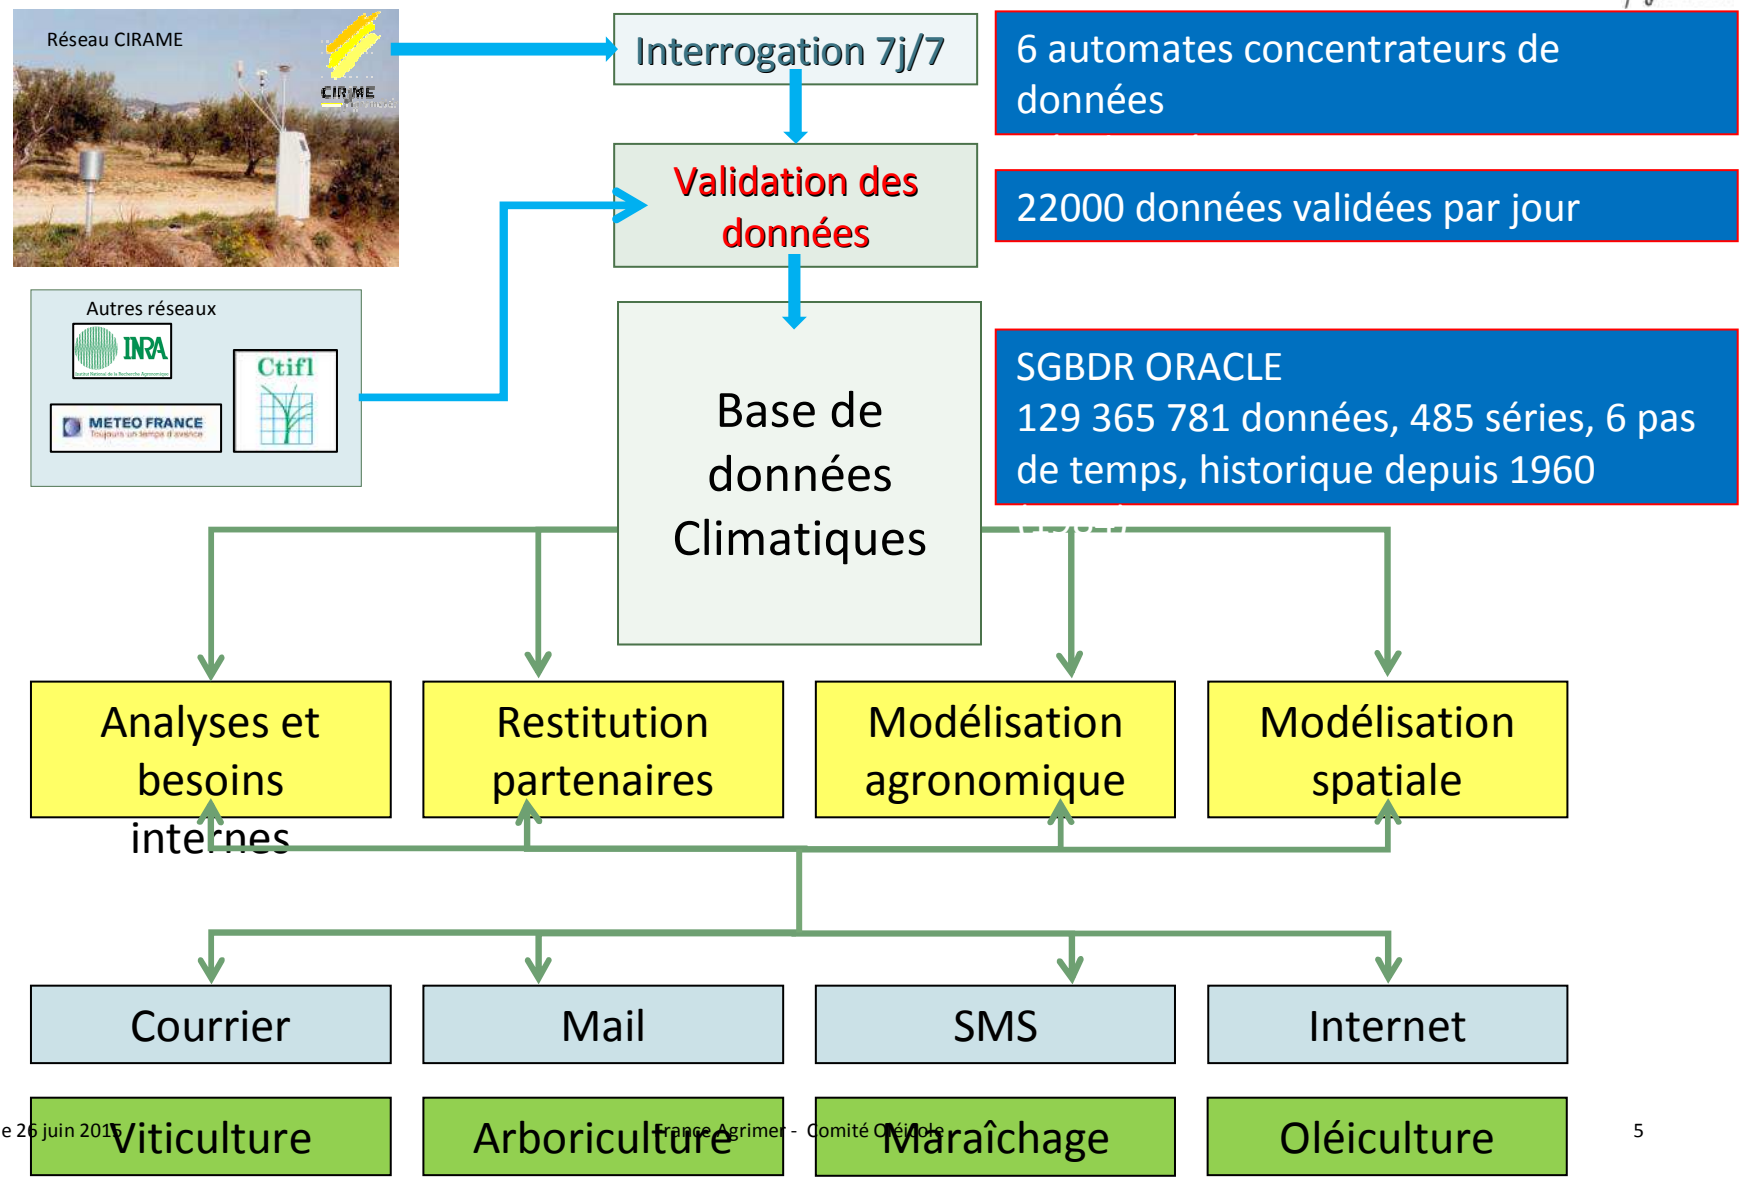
Réseau CIRAME

CIRAME

Interrogation 7j/7

6 automates concentrateurs de données

Validation des données

22000 données validées par jour

Autres réseaux

INRA

Ctifl

METEO FRANCE

Base de données Climatiques

SGBDR ORACLE
129 365 781 données, 485 séries, 6 pas de temps, historique depuis 1960

Analyses et besoins internes

Restitution partenaires

Modélisation agronomique

Modélisation spatiale

Courrier

Mail

SMS

Internet

e 26 juin 2015

Viticulture

Arboriculture

France Agrimer - Comité Oléicole

Maraîchage

Oléiculture

5